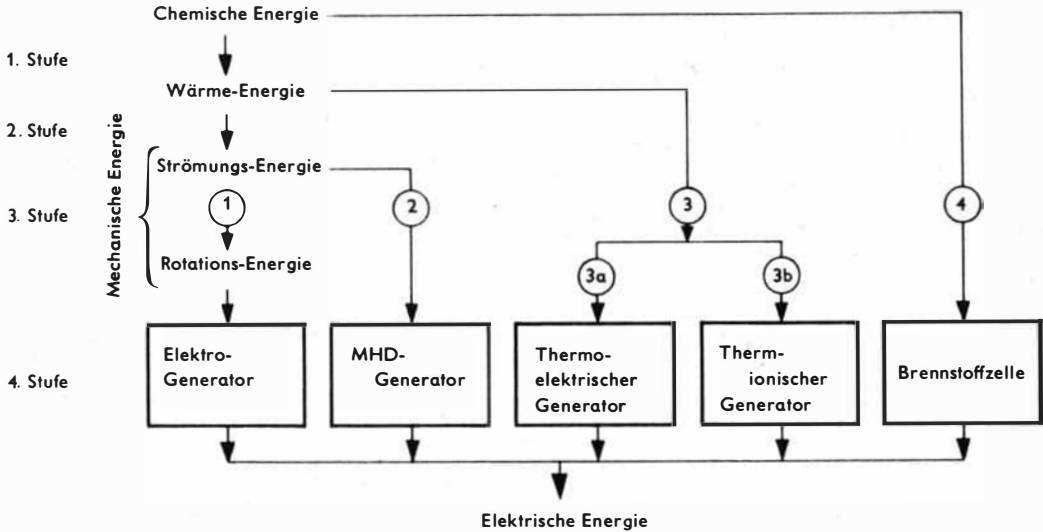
Chemische Energie

1. Stufe

Wärme-Energie

2. Stufe

Mechanische Energie

Strömungs-Energie

3. Stufe

1

2

3

4

Rotations-Energie

3a

3b

4. Stufe

Elektro-Generator

MHD-Generator

Thermoelektrischer Generator

Thermionischer Generator

Brennstoffzelle

Elektrische Energie